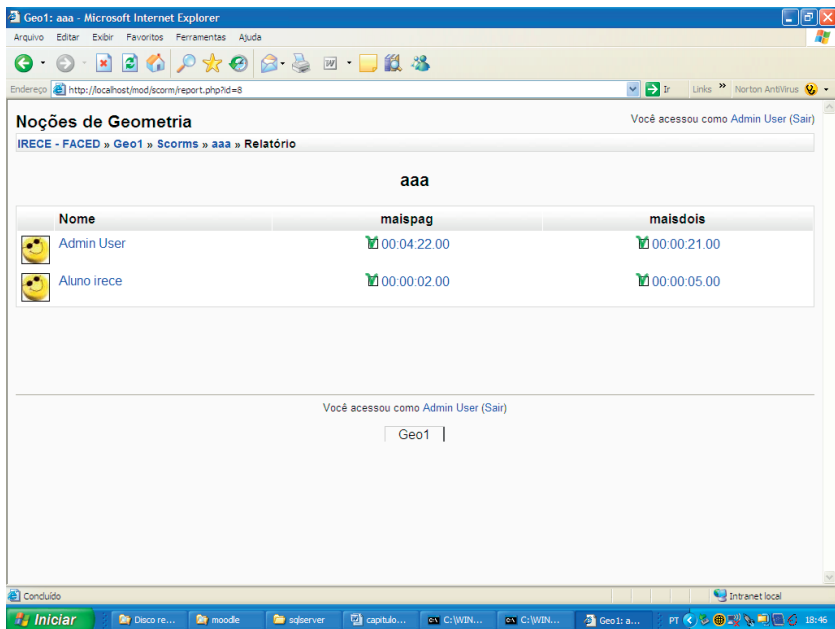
Geo1: aaa - Microsoft Internet Explorer

Arquivo Editar Exibir Favoritos Ferramentas Ajuda

Endereço http://localhost/mod/scorm/report.php?id=8

Ir Links Norton AntiVirus

Noções de Geometria

Você acessou como Admin User (Sair)

IRECE - FACED » Geo1 » Scorms » aaa » Relatório

aaa

| | Nome | maispag | maisdois |
|---|---|---|---|
| | Admin User | 00:04:22.00 | 00:00:21.00 |
| | Aluno irece | 00:00:02.00 | 00:00:05.00 |

Você acessou como Admin User (Sair)

Geo1

Concluído

Intranet local

Iniciar Disco re... moodle sqlserver capitulo... C:\WIN... C:\WIN... Geo1: a... PT 18:46